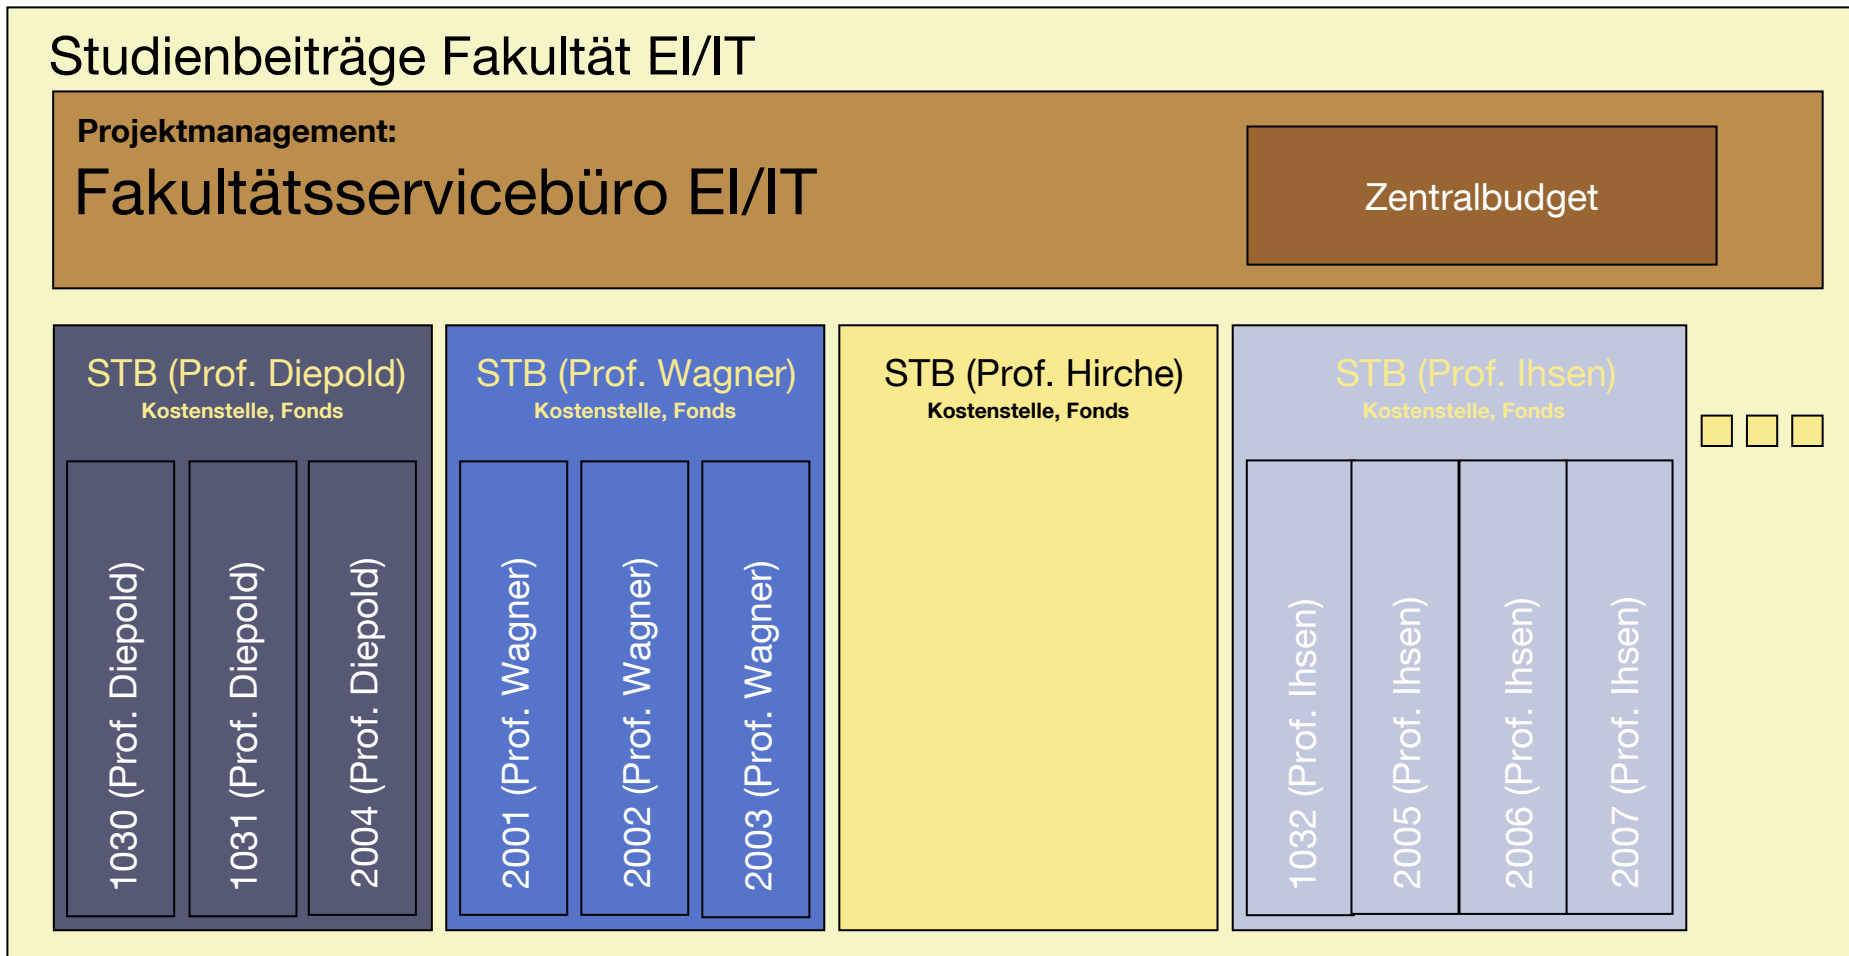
Studienbeiträge Fakultät EI/IT

Projektmanagement:
Fakultätsservicebüro EI/IT

Zentralbudget

STB (Prof. Diepold)
Kostenstelle, Fonds

1030 (Prof. Diepold)

1031 (Prof. Diepold)

2004 (Prof. Diepold)

STB (Prof. Wagner)
Kostenstelle, Fonds

2001 (Prof. Wagner)

2002 (Prof. Wagner)

2003 (Prof. Wagner)

STB (Prof. Hirche)
Kostenstelle, Fonds

STB (Prof. Ihsen)
Kostenstelle, Fonds

1032 (Prof. Ihsen)

2005 (Prof. Ihsen)

2006 (Prof. Ihsen)

2007 (Prof. Ihsen)